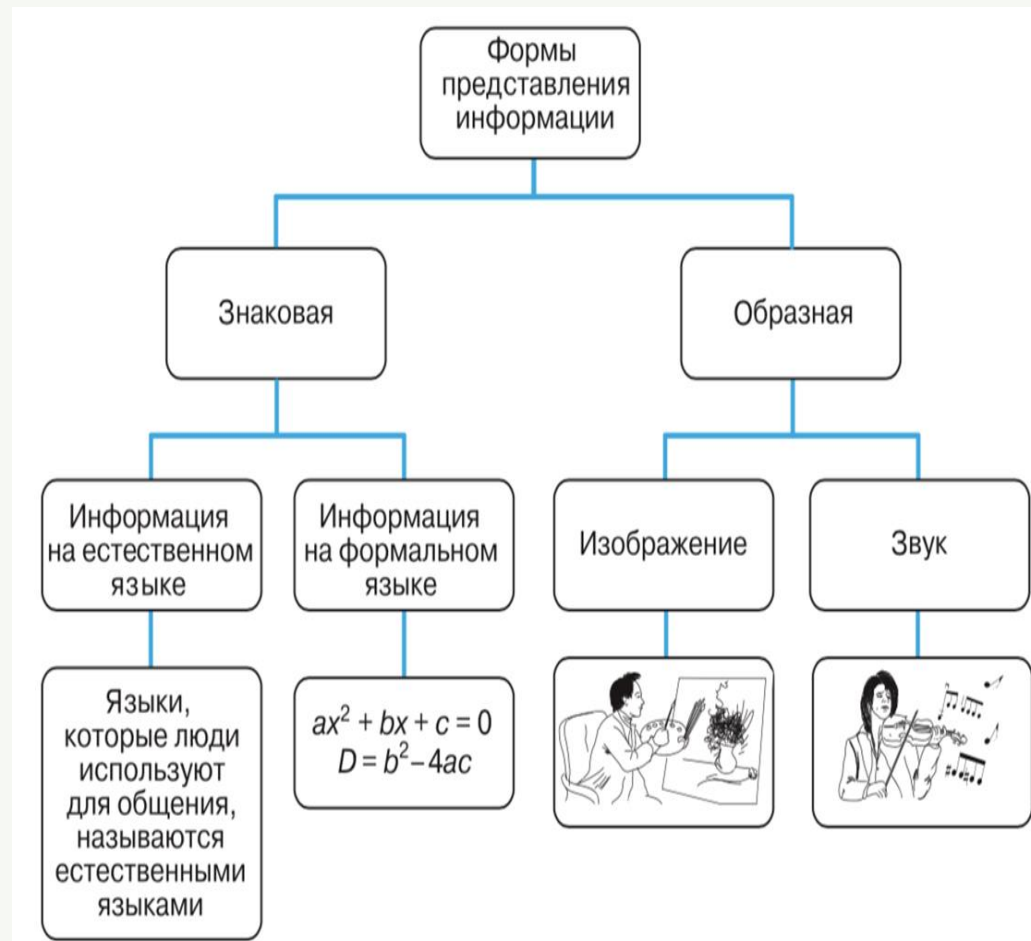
Формы представления информации

Знаковая

Образная

Информация на естественном языке

Информация на формальном языке

Изображение

Звук

Языки, которые люди используют для общения, называются естественными языками

$ax^2 + bx + c = 0$
$D = b^2 - 4ac$